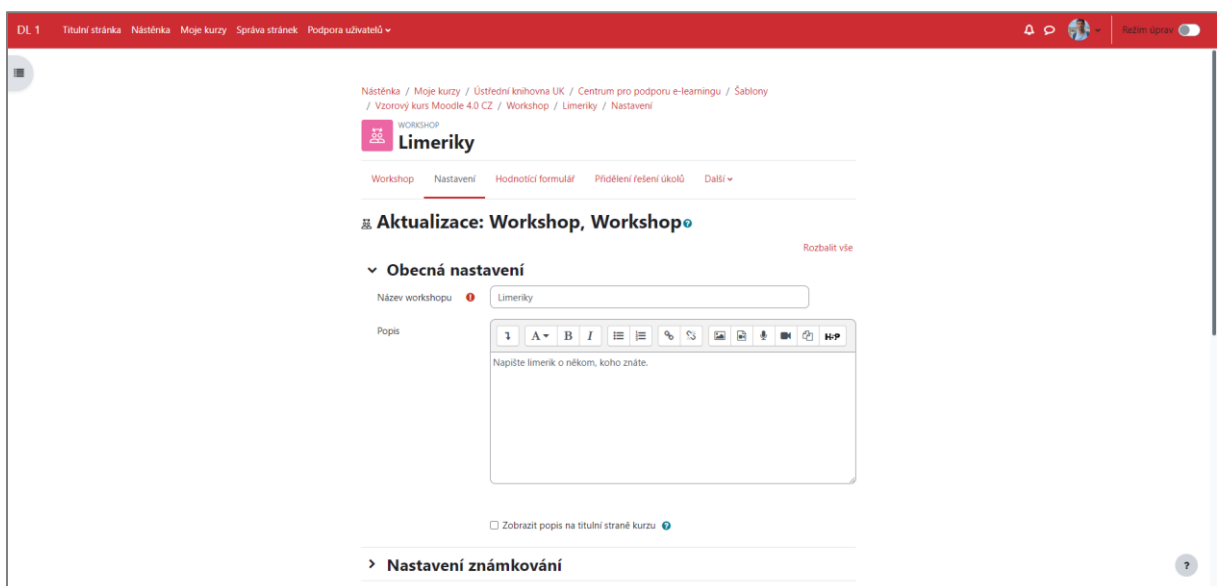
DL 1 Titulní stránka Nástěnka Moje kurzy Správa stránek Podpora uživatelů

Režim úprav

Nástěnka / Moje kurzy / Ústřední knihovna UK / Centrum pro podporu e-learningu / Šablony / Vzorový kurs Moodle 4.0 CZ / Workshop / Limeriky / Nastavení

WORKSHOP
Limeriky

Workshop Nastavení Hodnotící formulář Přidělení řešení úkolů Další

Aktualizace: Workshop, Workshop

Rozbalit vše

Obecná nastavení

Název workshopu Limeriky

Popis

H-P

Napište limerik o někom, koho znáte.

Zobrazit popis na titulní straně kurzu

Nastavení známkování

?